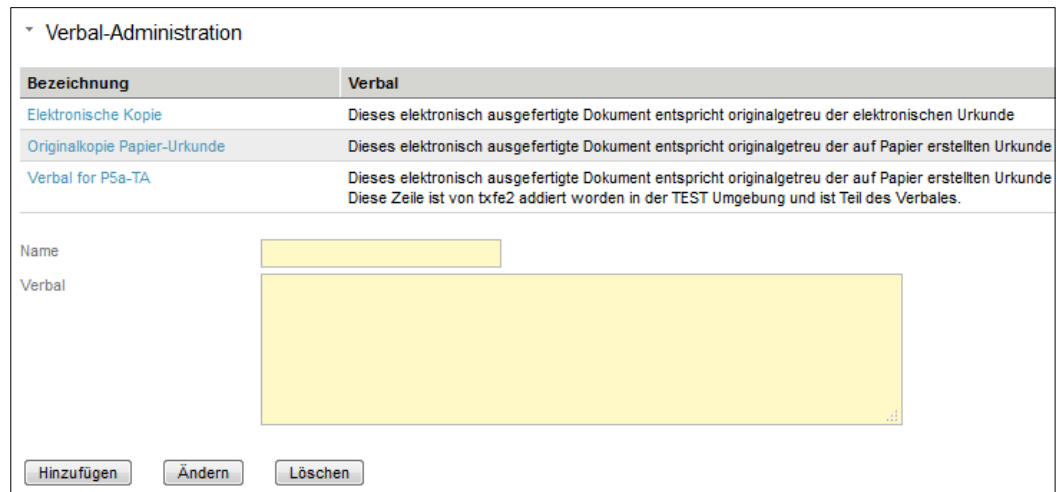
Verbal-Administration

| Bezeichnung | Verbal |
|---|---|
| Elektronische Kopie | Dieses elektronisch ausgefertigte Dokument entspricht originalgetreu der elektronischen Urkunde |
| Originalkopie Papier-Urkunde | Dieses elektronisch ausgefertigte Dokument entspricht originalgetreu der auf Papier erstellten Urkunde |
| Verbal for P5a-TA | Dieses elektronisch ausgefertigte Dokument entspricht originalgetreu der auf Papier erstellten Urkunde Diese Zeile ist von txfe2 addiert worden in der TEST Umgebung und ist Teil des Verbales. |

Name

Verbal

Hinzufügen Ändern Löschen